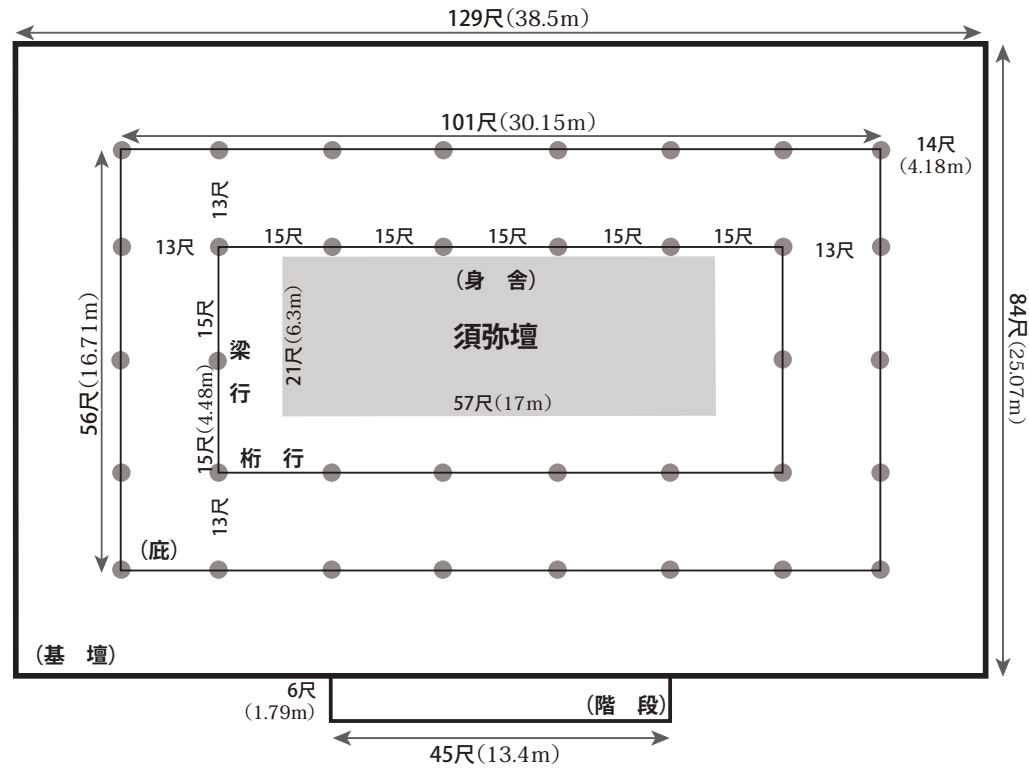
129尺(38.5m)

101尺(30.15m)

14尺
(4.18m)

13尺

13尺

15尺　15尺　15尺　15尺　15尺

13尺

(身　舎)

須弥壇

21尺(6.3m)

57尺(17m)

15尺

梁
行

15尺(4.48m)

桁　行

13尺

56尺(16.71m)

84尺(25.07m)

(庇)

(基　壇)

6尺
(1.79m)

(階　段)

45尺(13.4m)